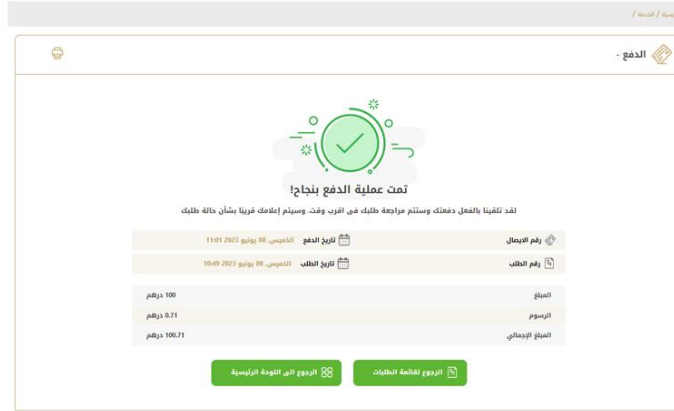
سية / الدفع /

الدفع -

تمت عملية الدفع بنجاح!

لقد تلقينا بالفعل دفعتك وستتم مراجعة طلبك في اقرب وقت. وسيتم إعلامك قريبا بشأن حالة طلبك

رقم الايصال

تاريخ الدفع الخميس، 08 يونيو 2023 11:01

رقم الطلب

تاريخ الطلب الخميس، 08 يونيو 2023 10:49

| | |
|---|---|
| المبلغ | 100 درهم |
| الرسوم | 0.71 درهم |
| المبلغ الإجمالي | 100.71 درهم |

الرجوع لقائمة الطلبات

الرجوع الى اللوحة الرئيسية